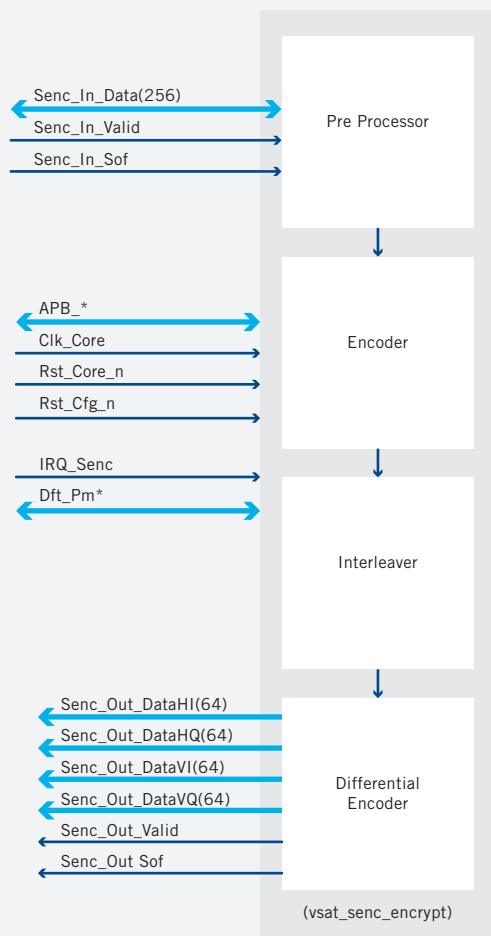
Senc_In_Data(256)
Senc_In_Valid
Senc_In_Sof

Pre Processor

APB_*
Clk_Core
Rst_Core_n
Rst_Cfg_n

Encoder

IRQ_Senc
Dft_Pm*

Interleaver

Senc_Out_DataHI(64)
Senc_Out_DataHQ(64)
Senc_Out_DataVI(64)
Senc_Out_DataVQ(64)
Senc_Out_Valid
Senc_Out Sof

Differential Encoder

(vsat_senc_encrypt)